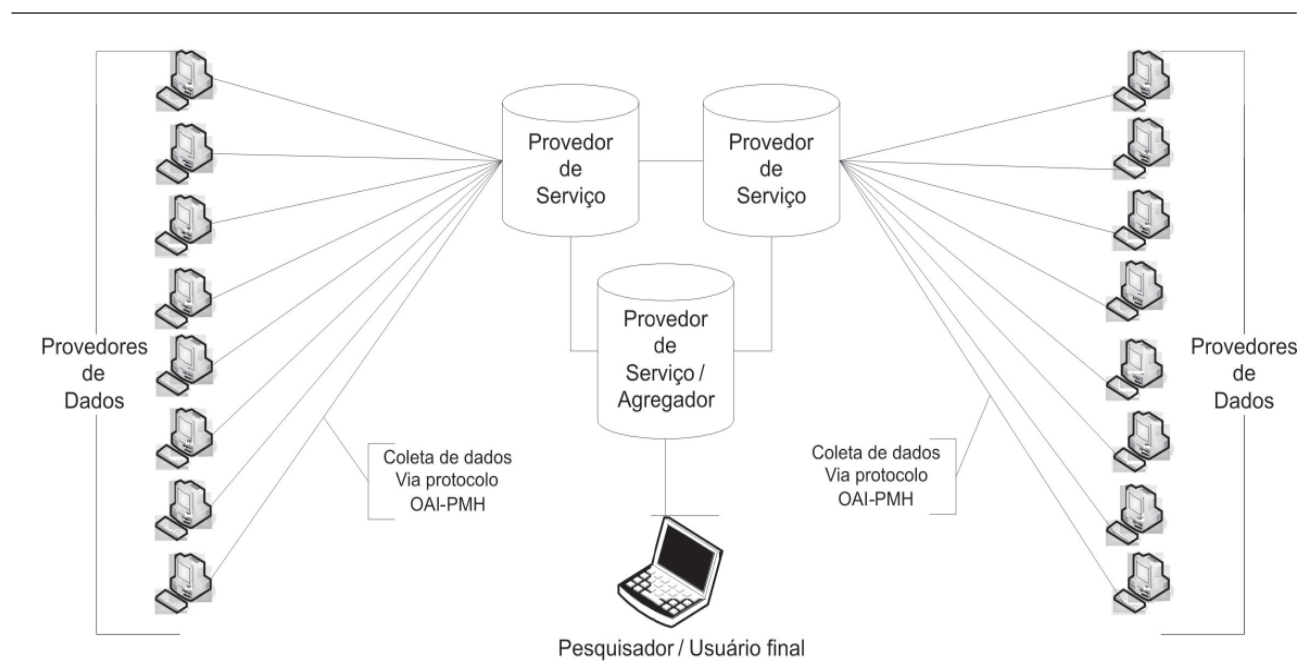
Provedor de Serviço

Provedor de Serviço

Provedores de Dados

Provedor de Serviço / Agregador

Provedores de Dados

Coleta de dados Via protocolo OAI-PMH

Coleta de dados Via protocolo OAI-PMH

Pesquisador / Usuário final